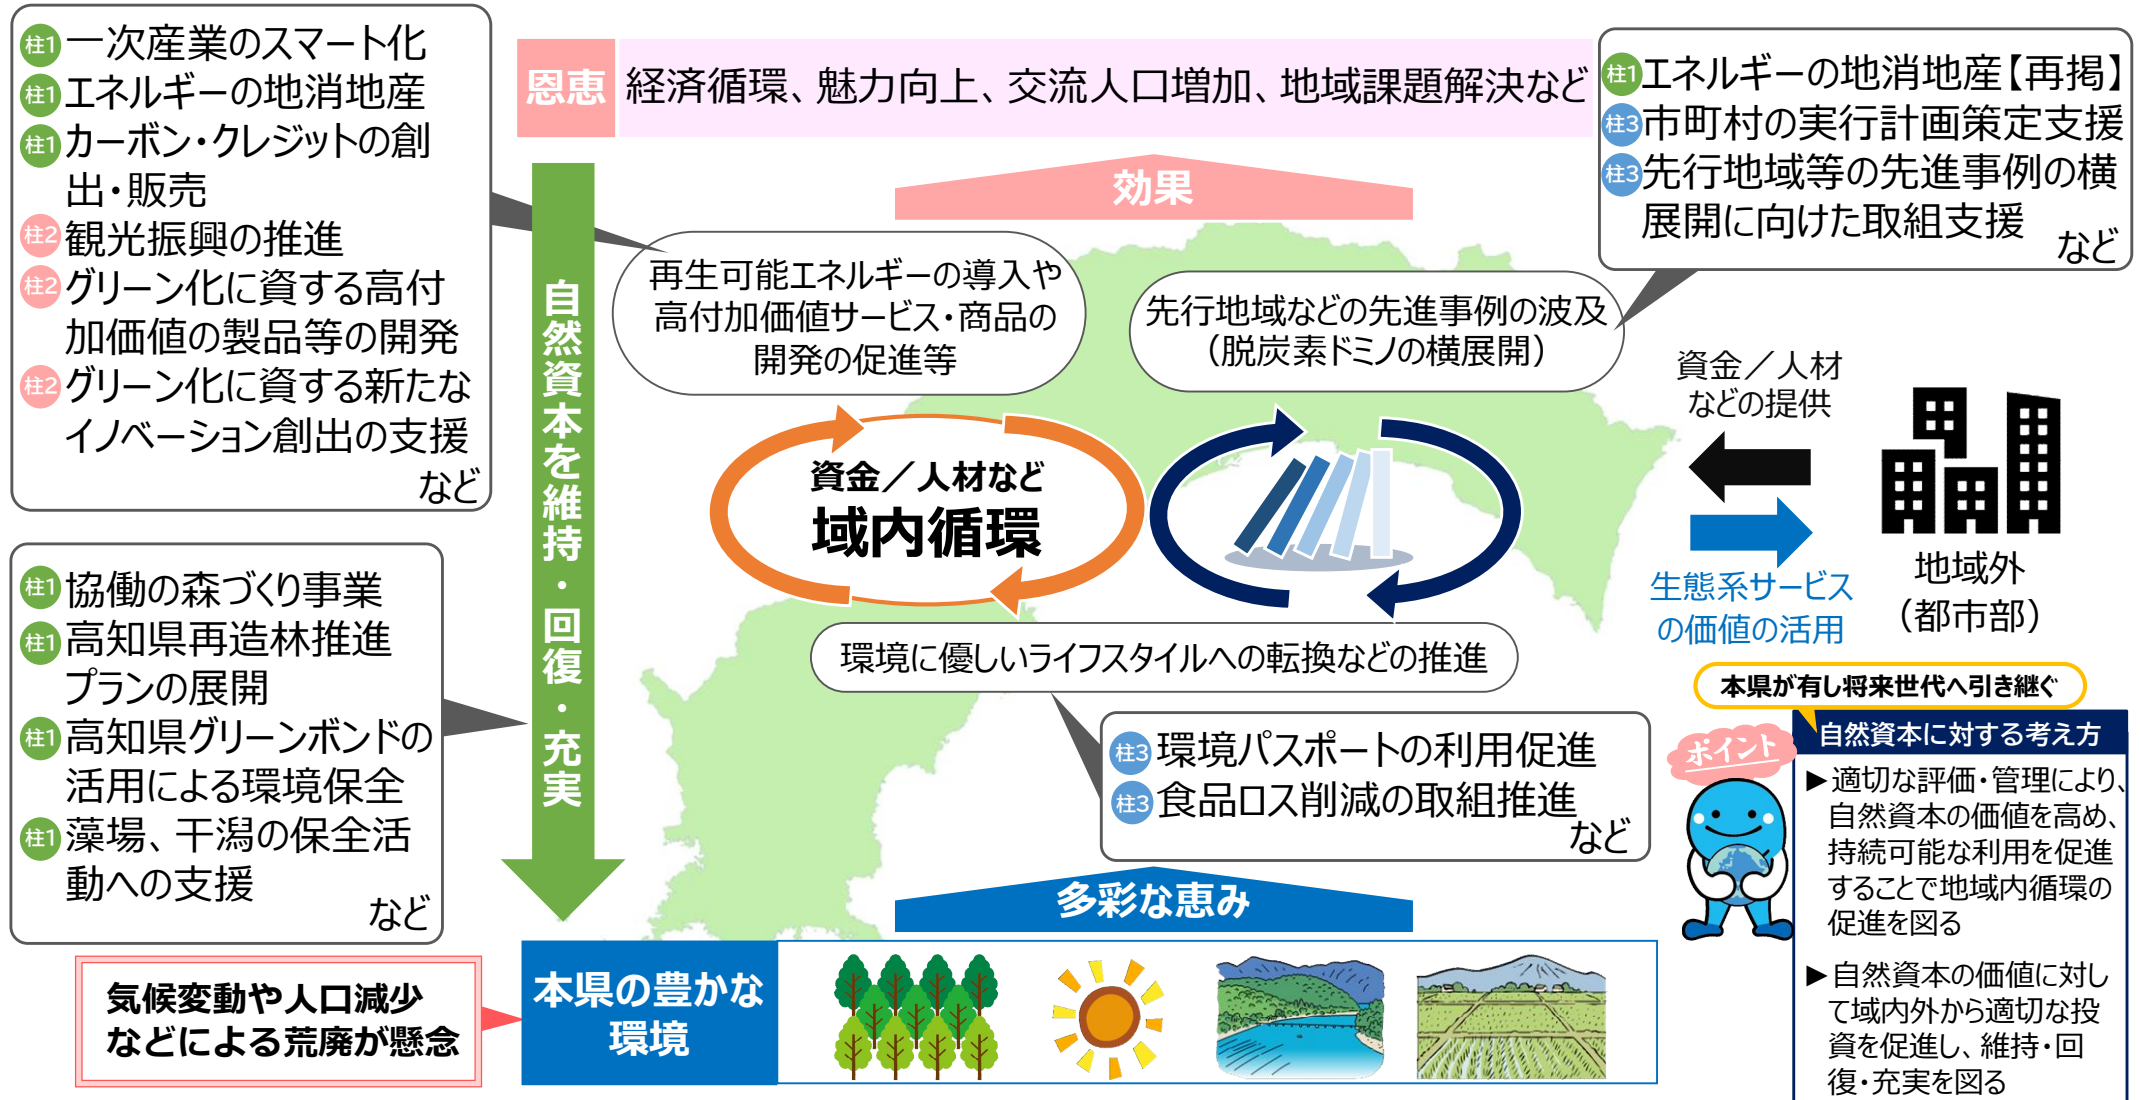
柱1 一次産業のスマート化
柱1 エネルギーの地消地産
柱1 カーボン・クレジットの創出・販売
柱2 観光振興の推進
柱2 グリーン化に資する高付加価値の製品等の開発
柱2 グリーン化に資する新たなイノベーション創出の支援
など

恩恵 経済循環、魅力向上、交流人口増加、地域課題解決など

柱1 エネルギーの地消地産【再掲】
柱3 市町村の実行計画策定支援
柱3 先行地域等の先進事例の横展開に向けた取組支援
など

効果

自然資本を維持・回復・充実

再生可能エネルギーの導入や高付加価値サービス・商品の開発の促進等

先行地域などの先進事例の波及（脱炭素ドミノの横展開）

資金／人材など
域内循環

資金／人材などの提供

生態系サービスの価値の活用

地域外（都市部）

環境に優しいライフスタイルへの転換などの推進

柱1 協働の森づくり事業
柱1 高知県再造林推進プランの展開
柱1 高知県グリーンボンドの活用による環境保全
柱1 藻場、干潟の保全活動への支援
など

柱3 環境パスポートの利用促進
柱3 食品ロス削減の取組推進
など

多彩な恵み

本県が有し将来世代へ引き継ぐ
ポイント
自然資本に対する考え方
▶適切な評価・管理により、自然資本の価値を高め、持続可能な利用を促進することで地域内循環の促進を図る
▶自然資本の価値に対して域内外から適切な投資を促進し、維持・回復・充実を図る

気候変動や人口減少などによる荒廃が懸念

本県の豊かな環境